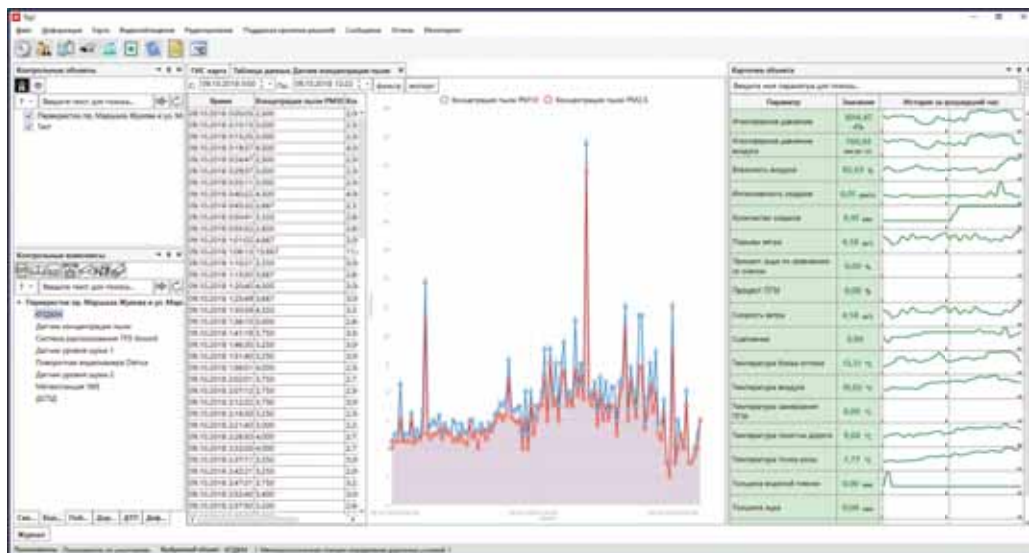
Файл Диспетчерская Карта Видеонаблюдение Редактирование Поддержка принятия решений Сообщения Отчеты

Контрольные объекты
Введите текст для поиска...
Перекресток пр. Маршала Жукова и ул. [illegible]
Тест

Контрольные комплексы
Введите текст для поиска...
Перекресток пр. Маршала Жукова и ул. Мар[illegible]
Датчик концентрации пыли
Датчик уровня воды 1
Датчик уровня воды 2
Метеостанция
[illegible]

ГИС карта | Таблица данных Датчик концентрации пыли
Время | Концентрация пыли PM10

Концентрация пыли PM10   Концентрация пыли PM2.5

Карточка объекта
Введите имя параметра для поиска...
| Параметр | Значение | История за последний час |
|---|---|---|
| Атмосферное давление | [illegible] | |
| Атмосферное давление | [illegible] | |
| Влажность воздуха | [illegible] | |
| Интенсивность осадков | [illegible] | |
| Количество осадков | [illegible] | |
| Порывы ветра | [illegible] | |
| Процент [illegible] | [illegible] | |
| Процент ПГМ | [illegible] | |
| Скорость ветра | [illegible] | |
| Состояние | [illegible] | |
| Температура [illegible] | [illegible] | |
| Температура воздуха | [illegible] | |
| Температура замерзания ПГМ | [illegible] | |
| Температура покрытия дороги | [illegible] | |
| Температура точки росы | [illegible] | |
| Толщина водяной пленки | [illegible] | |
| Толщина льда | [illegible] | |

Журнал